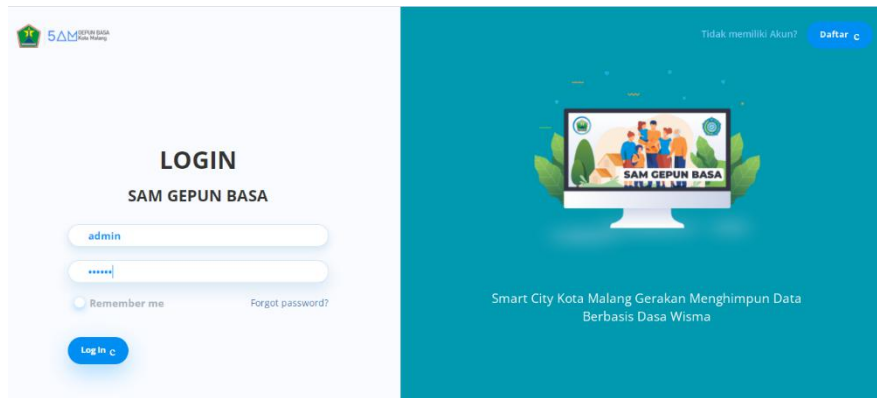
SAM GEPUN BASA Kota Malang

LOGIN

SAM GEPUN BASA

admin

••••••

Remember me

Forgot password?

Log In

Tidak memiliki Akun?

Daftar

SAM GEPUN BASA

Smart City Kota Malang Gerakan Menghimpun Data Berbasis Dasa Wisma